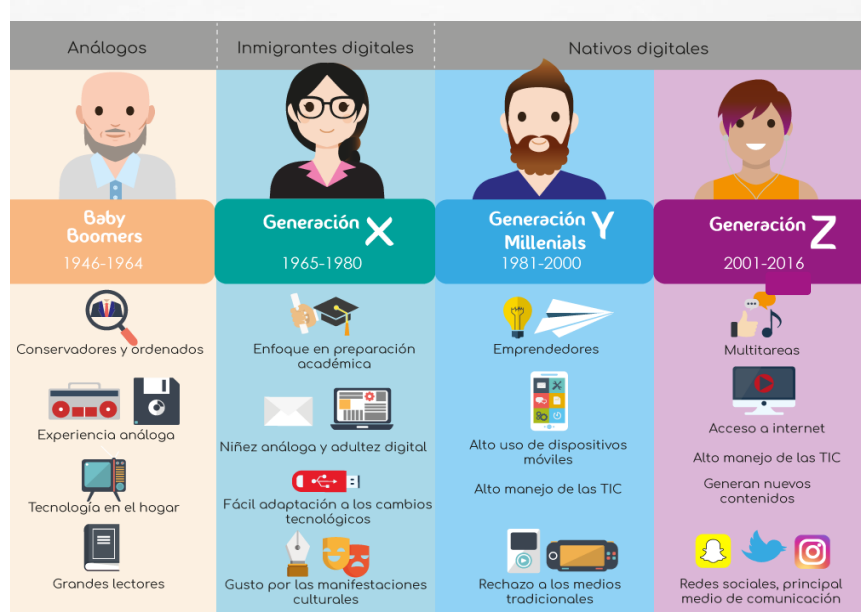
| Análogos | Inmigrantes digitales | Nativos digitales | |
|---|---|---|---|
| Baby Boomers 1946-1964 | Generación X 1965-1980 | Generación Y Millenials 1981-2000 | Generación Z 2001-2016 |
| Conservadores y ordenados | Enfoque en preparación académica | Emprendedores | Multitareas |
| Experiencia análoga | Niñez análoga y adultez digital | Alto uso de dispositivos móviles | Acceso a internet |
| Tecnología en el hogar | Fácil adaptación a los cambios tecnológicos | Alto manejo de las TIC | Alto manejo de las TIC |
| | | | Generan nuevos contenidos |
| Grandes lectores | Gusto por las manifestaciones culturales | Rechazo a los medios tradicionales | Redes sociales, principal medio de comunicación |